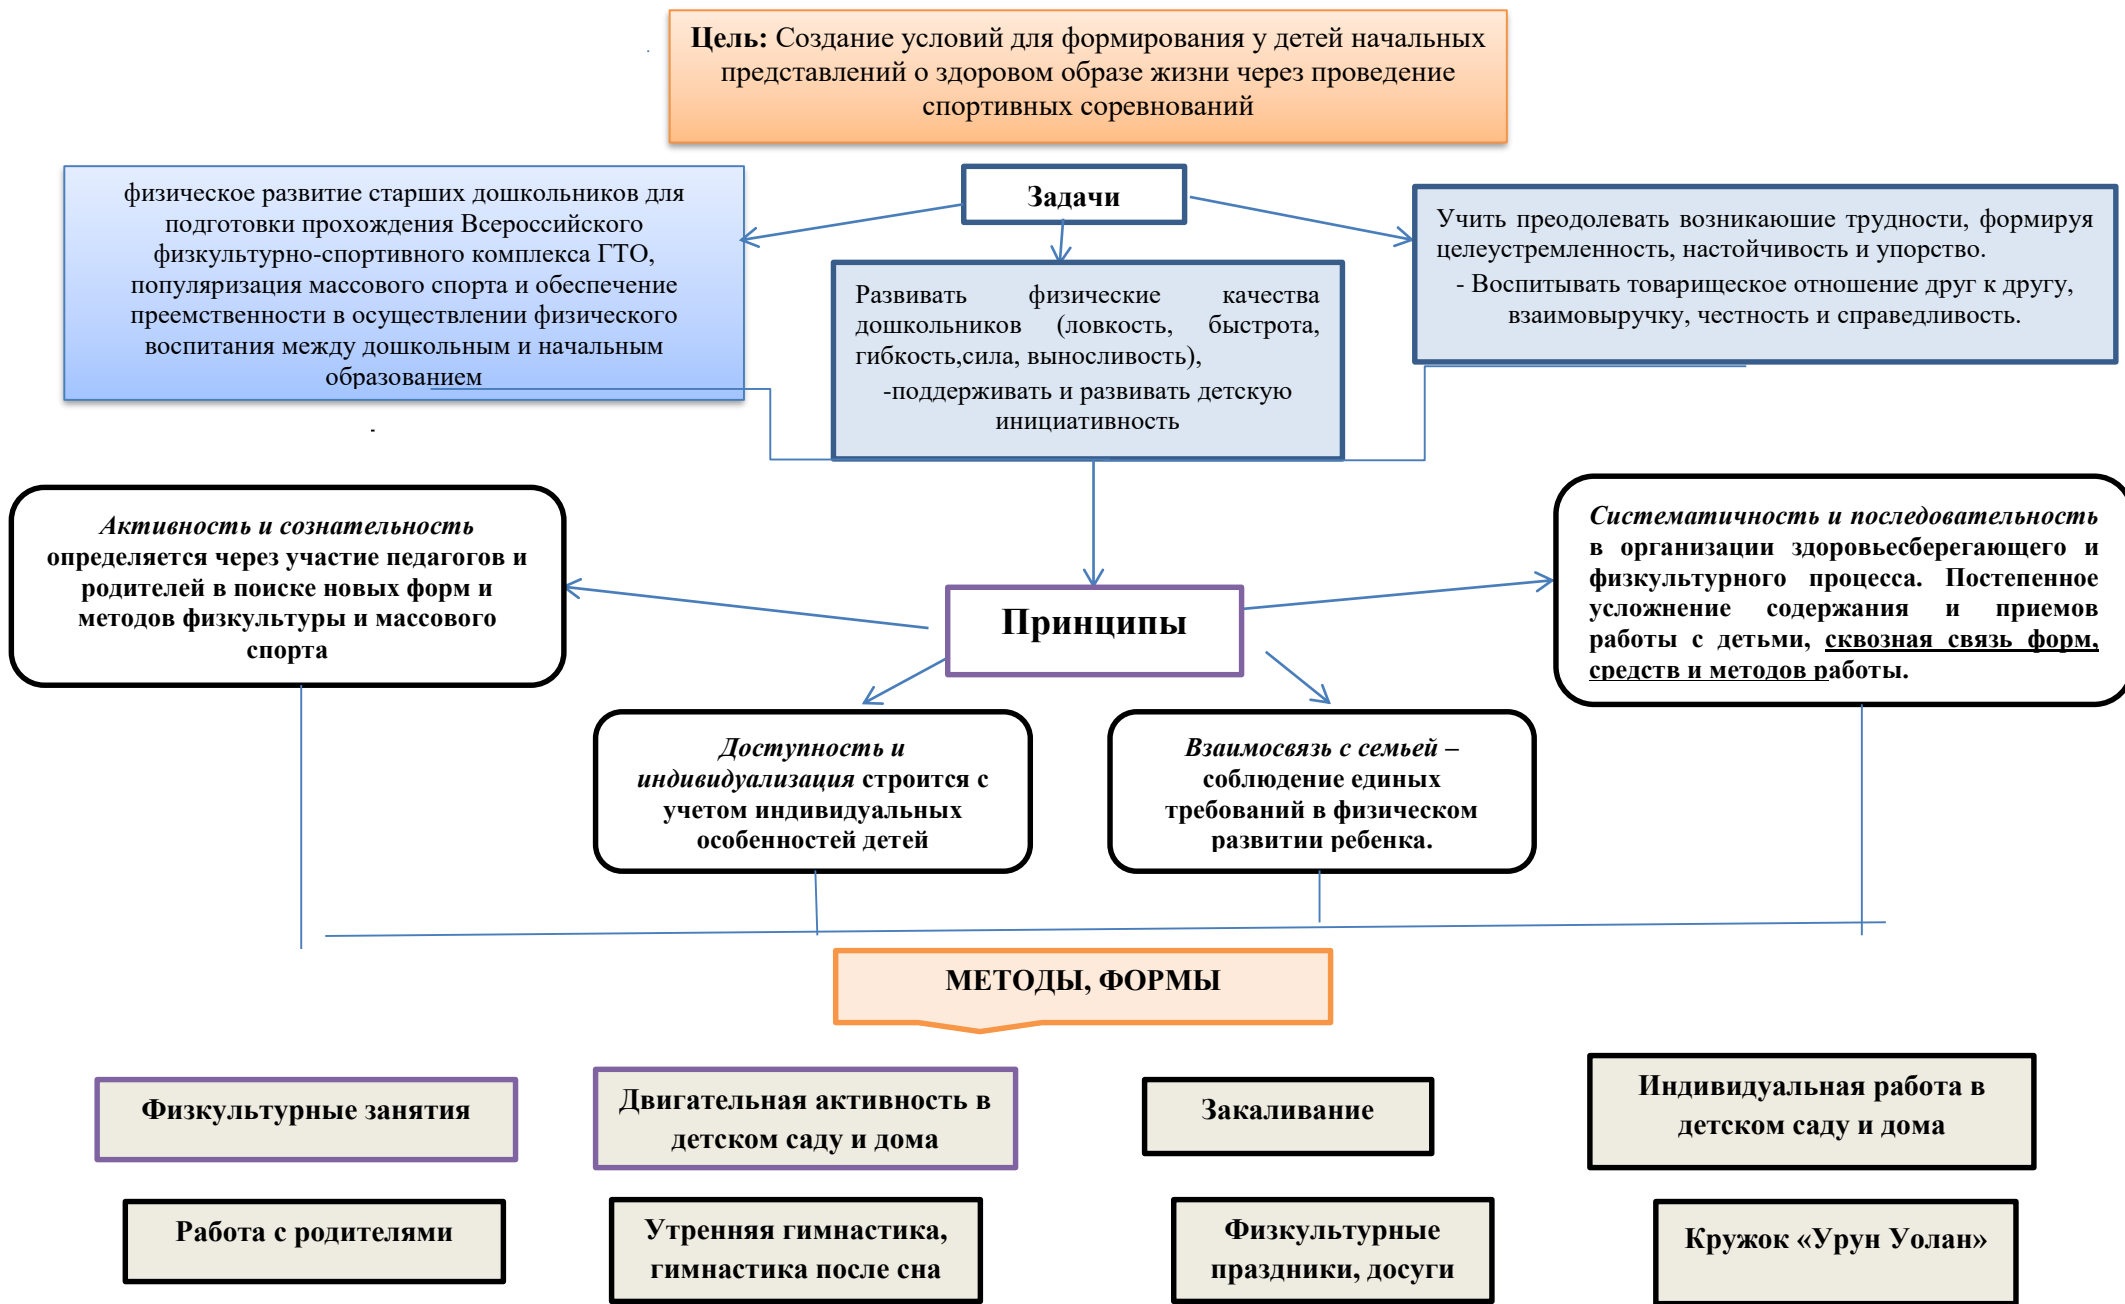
**Цель:** Создание условий для формирования у детей начальных представлений о здоровом образе жизни через проведение спортивных соревнований

Задачи

физическое развитие старших дошкольников для подготовки прохождения Всероссийского физкультурно-спортивного комплекса ГТО, популяризация массового спорта и обеспечение преемственности в осуществлении физического воспитания между дошкольным и начальным образованием

Развивать физические качества дошкольников (ловкость, быстрота, гибкость,сила, выносливость),
-поддерживать и развивать детскую инициативность

Учить преодолевать возникаюшие трудности, формируя целеустремленность, настойчивость и упорство.
- Воспитывать товарищеское отношение друг к другу, взаимовыручку, честность и справедливость.

*Активность и сознательность* определяется через участие педагогов и родителей в поиске новых форм и методов физкультуры и массового спорта

Принципы

*Систематичность и последовательность* в организации здоровьесберегающего и физкультурного процесса. Постепенное усложнение содержания и приемов работы с детьми, сквозная связь форм, средств и методов работы.

*Доступность и индивидуализация* строится с учетом индивидуальных особенностей детей

*Взаимосвязь с семьей* – соблюдение единых требований в физическом развитии ребенка.

МЕТОДЫ, ФОРМЫ

Физкультурные занятия

Двигательная активность в детском саду и дома

Закаливание

Индивидуальная работа в детском саду и дома

Работа с родителями

Утренняя гимнастика, гимнастика после сна

Физкультурные праздники, досуги

Кружок «Урун Уолан»